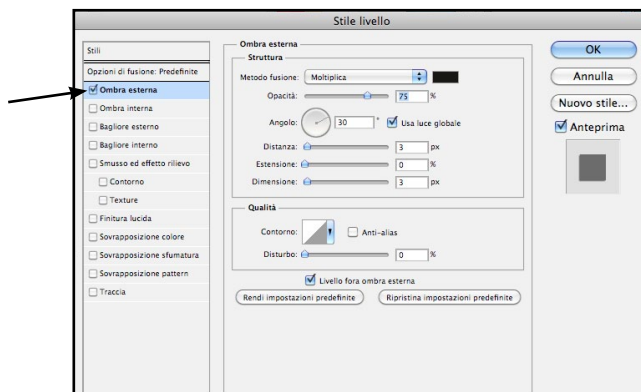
Stile livello

Stili

Opzioni di fusione: Predefinite

Ombra esterna

Ombra interna

Bagliore esterno

Bagliore interno

Smusso ed effetto rilievo

Contorno

Texture

Finitura lucida

Sovrapposizione colore

Sovrapposizione sfumatura

Sovrapposizione pattern

Traccia

Ombra esterna
Struttura
Metodo fusione: Moltiplica
Opacità: 75 %
Angolo: 30 ° Usa luce globale
Distanza: 3 px
Estensione: 0 %
Dimensione: 3 px

Qualità
Contorno: Anti-alias
Disturbo: 0 %

Livello fora ombra esterna

Rendi impostazioni predefinite
Ripristina impostazioni predefinite

OK
Annulla
Nuovo stile...
Anteprima